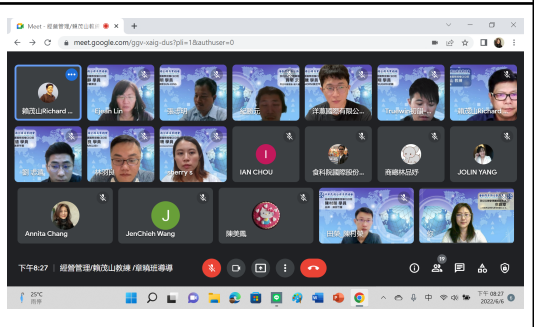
Meet - 經營管理/賴茂山教... ×
+
meet.google.com/ggv-xaig-dus?pli=1&authuser=0

賴茂山Richard
Evelin Lin
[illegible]
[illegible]
洋益國際有限公...
Truliving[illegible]
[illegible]Richard
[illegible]
林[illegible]
berry s
IAN CHOU
食科院國際股份...
商緯林品妤
JOLIN YANG
Annita Chang
JenChieh Wang
陳美鳳
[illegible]

下午8:27 | 經營管理/賴茂山教練/發稿班導導

19

25°C
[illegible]

中
下午 08:27
2022/6/6